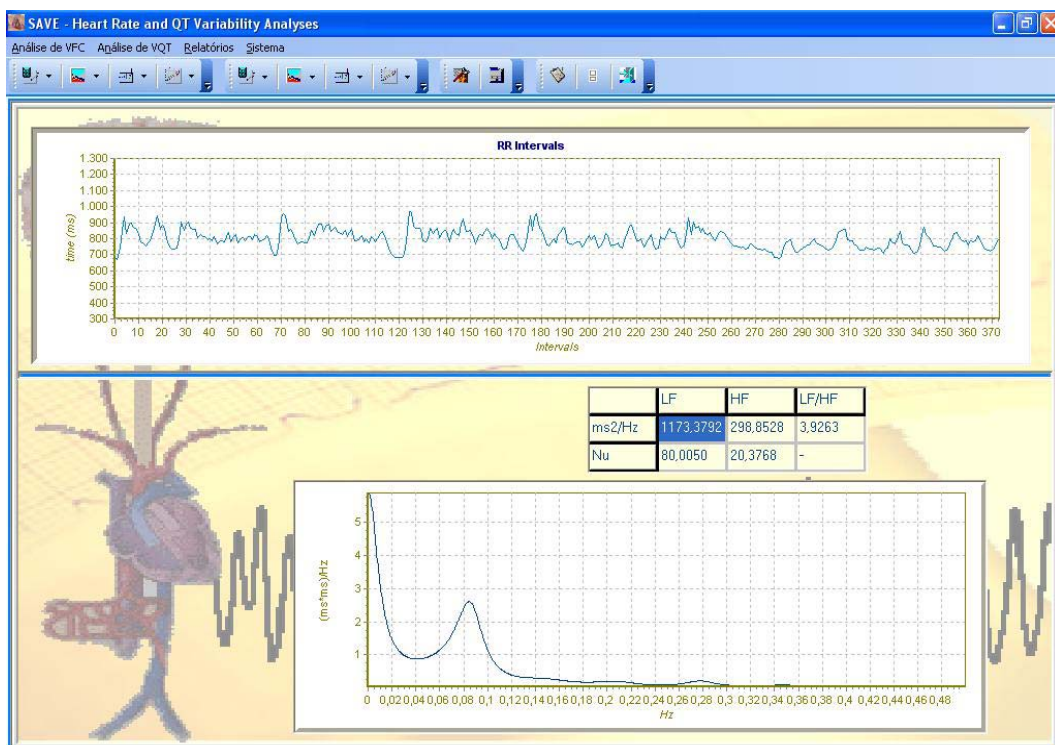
SAVE - Heart Rate and QT Variability Analyses

Análise de VFC Análise de VQT Relatórios Sistema

RR Intervals

1.300
1.200
1.100
1.000
900
800
700
600
500
400
300

time (ms)

0 10 20 30 40 50 60 70 80 90 100 110 120 130 140 150 160 170 180 190 200 210 220 230 240 250 260 270 280 290 300 310 320 330 340 350 360 370

Intervals

| | LF | HF | LF/HF |
|---|---|---|---|
| ms2/Hz | 1173,3792 | 298,8528 | 3,9263 |
| Nu | 80,0050 | 20,3768 | - |

5
4
3
2
1

(ms*ms)/Hz

0 0,02 0,04 0,06 0,08 0,1 0,12 0,14 0,16 0,18 0,2 0,22 0,24 0,26 0,28 0,3 0,32 0,34 0,36 0,38 0,4 0,42 0,44 0,46 0,48

Hz